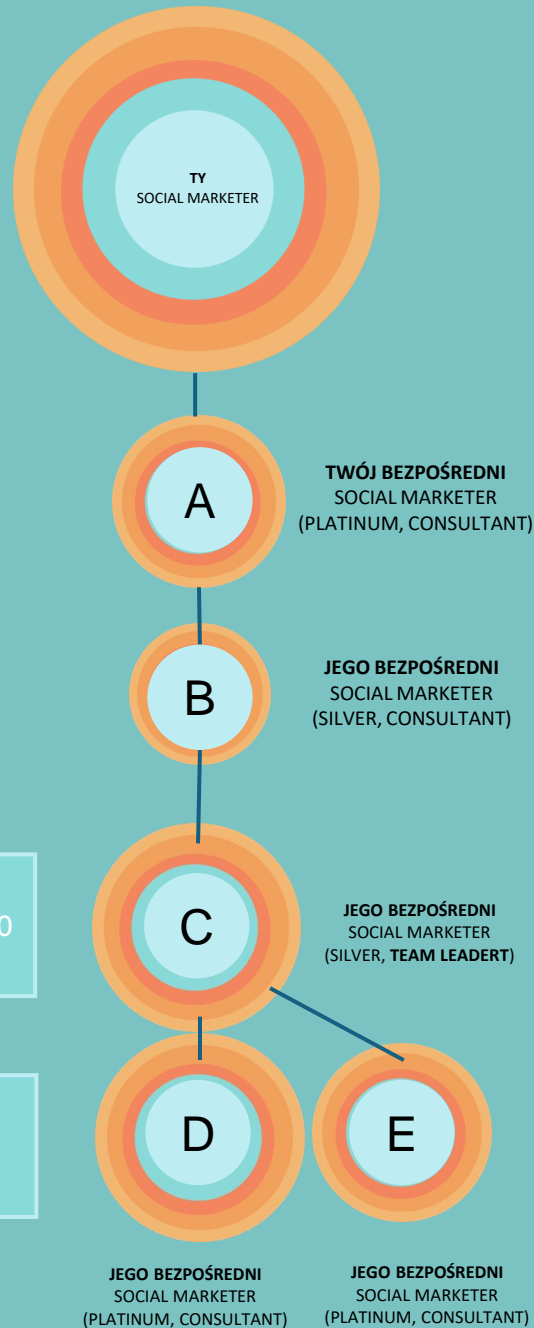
TY
SOCIAL MARKETER

A

TWÓJ BEZPOŚREDNI
SOCIAL MARKETER
(PLATINUM, CONSULTANT)

B

JEGO BEZPOŚREDNI
SOCIAL MARKETER
(SILVER, CONSULTANT)

0

C

JEGO BEZPOŚREDNI
SOCIAL MARKETER
(SILVER, TEAM LEADERT)

D

E

JEGO BEZPOŚREDNI
SOCIAL MARKETER
(PLATINUM, CONSULTANT)

JEGO BEZPOŚREDNI
SOCIAL MARKETER
(PLATINUM, CONSULTANT)